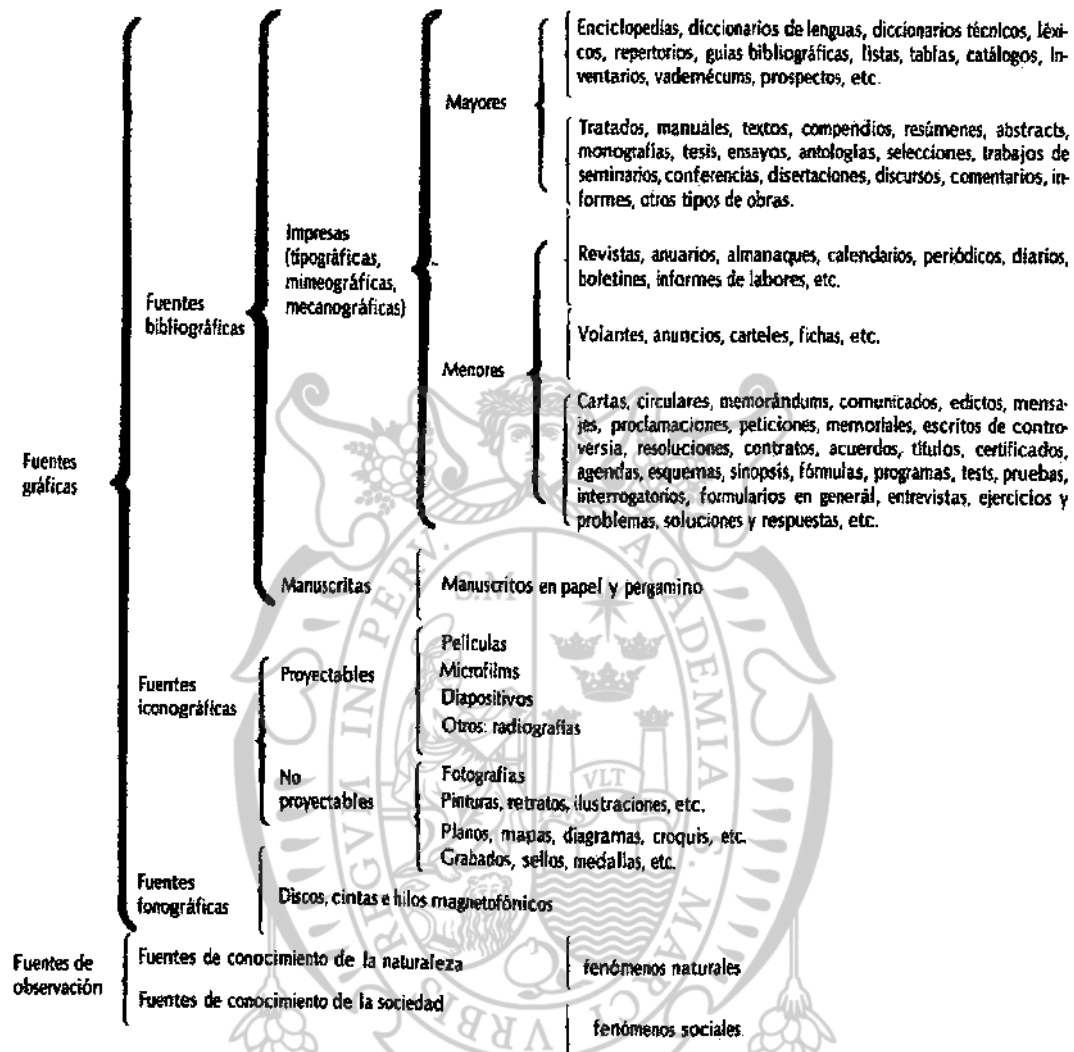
Fuentes gráficas

Fuentes bibliográficas

Impresas (tipográficas, mimeográficas, mecanográficas)

Mayores

Enciclopedias, diccionarios de lenguas, diccionarios técnicos, léxicos, repertorios, guías bibliográficas, listas, tablas, catálogos, inventarios, vademécums, prospectos, etc.

Tratados, manuales, textos, compendios, resúmenes, abstracts, monografías, tesis, ensayos, antologías, selecciones, trabajos de seminarios, conferencias, disertaciones, discursos, comentarios, informes, otros tipos de obras.

Menores

Revistas, anuarios, almanaques, calendarios, periódicos, diarios, boletines, informes de labores, etc.

Volantes, anuncios, carteles, fichas, etc.

Cartas, circulares, memorándums, comunicados, edictos, mensajes, proclamaciones, peticiones, memoriales, escritos de controversia, resoluciones, contratos, acuerdos, títulos, certificados, agendas, esquemas, sinopsis, fórmulas, programas, tests, pruebas, interrogatorios, formularios en general, entrevistas, ejercicios y problemas, soluciones y respuestas, etc.

Manuscritas

Manuscritos en papel y pergamino

Fuentes iconográficas

Proyectables

Películas
Microfilms
Diapositivos
Otros: radiografías

No proyectables

Fotografías
Pinturas, retratos, ilustraciones, etc.
Planos, mapas, diagramas, croquis, etc.
Grabados, sellos, medallas, etc.

Fuentes fonográficas

Discos, cintas e hilos magnetofónicos

Fuentes de observación

Fuentes de conocimiento de la naturaleza

fenómenos naturales

Fuentes de conocimiento de la sociedad

fenómenos sociales